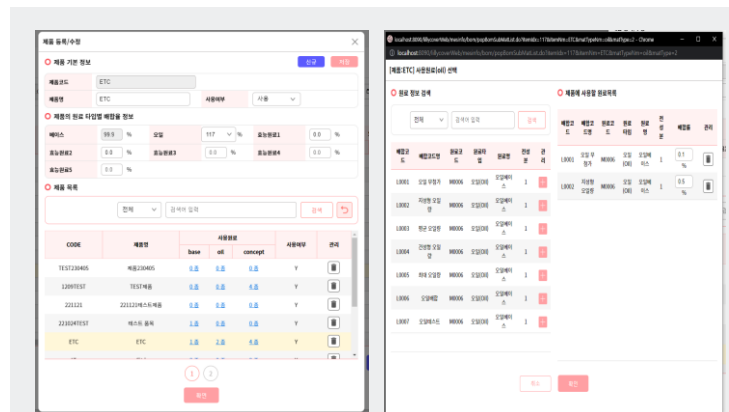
제품 등록/수정

신규 저장

제품 기본 정보

제품코드 ETC

제품명 ETC 사용여부 사용

제품의 원료 타입별 배합율 정보

베이스 99.9 % 오일 117 % 효능원료1 0.0 %

효능원료2 0.0 % 효능원료3 0.0 % 효능원료4 0.0 %

효능원료5 0.0 %

제품 목록

전체 검색어 입력 검색

| CODE | 제품명 | base | oil | concept | 사용여부 | 관리 |
|---|---|---|---|---|---|---|
| TEST230405 | 제품230405 | 0 종 | 0 종 | 0 종 | Y | |
| 1209TEST | TEST제품 | 0 종 | 0 종 | 4 종 | Y | |
| 221121 | 221121테스트제품 | 0 종 | 0 종 | 0 종 | Y | |
| 221024TEST | 테스트 품목 | 1 종 | 0 종 | 4 종 | Y | |
| ETC | ETC | 1 종 | 2 종 | 4 종 | Y | |

1 2

확인

localhost:8080/lifeyzone/Web/main/lv/form/popBomSubMatList.do?itemIdx=117&itemNm=ETC&matTypeNm=oil&matType=2 - Chrome

[제품:ETC] 사용원료(oil) 선택

원료 정보 검색

전체 검색어 입력 검색

| 배합코드 | 배합코드명 | 원료코드 | 원료타입 | 원료명 | 전성분 | 관리 |
|---|---|---|---|---|---|---|
| L0001 | 오일 무향카 | M0006 | 오일(Oil) | 오일베이스 | 1 | + |
| L0002 | 지방형 오일량 | M0006 | 오일(Oil) | 오일베이스 | 1 | + |
| L0003 | 평균 오일량 | M0006 | 오일(Oil) | 오일베이스 | 1 | + |
| L0004 | 건성형 오일량 | M0006 | 오일(Oil) | 오일베이스 | 1 | + |
| L0005 | 최대 오일량 | M0006 | 오일(Oil) | 오일베이스 | 1 | + |
| L0006 | 오일배합 | M0006 | 오일(Oil) | 오일베이스 | 1 | + |
| L0007 | 오일테스트 | M0006 | 오일(Oil) | 오일베이스 | 1 | + |

제품에 사용할 원료목록

| 배합코드 | 배합코드명 | 원료타입 | 원료명 | 전성분 | 배합율 | 관리 |
|---|---|---|---|---|---|---|
| L0001 | 오일 무향카 | M0006 | 오일(Oil) | 오일베이스 | 0.1 % | |
| L0002 | 지방형 오일량 | M0006 | 오일(Oil) | 오일베이스 | 0.5 % | |

닫기 확인